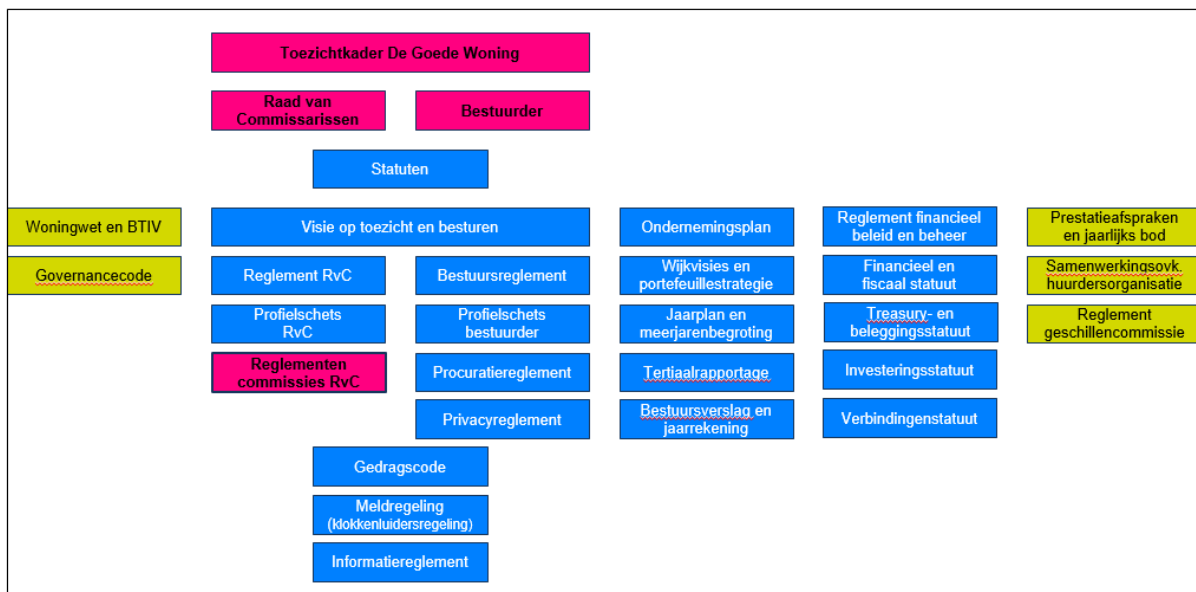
Toezichtkader De Goede Woning

Raad van Commissarissen

Bestuurder

Statuten

Woningwet en BTIV

Governancecode

Visie op toezicht en besturen

Reglement RvC

Profielschets RvC

Reglementen commissies RvC

Bestuursreglement

Profielschets bestuurder

Procuratiereglement

Privacyreglement

Gedragscode

Meldregeling (klokkenluidersregeling)

Informatiereglement

Ondernemingsplan

Wijkvisies en portefeuillestrategie

Jaarplan en meerjarenbegroting

Tertiaalrapportage

Bestuursverslag en jaarrekening

Reglement financieel beleid en beheer

Financieel en fiscaal statuut

Treasury- en beleggingsstatuut

Investeringsstatuut

Verbindingenstatuut

Prestatieafspraken en jaarlijks bod

Samenwerkingsovk. huurdersorganisatie

Reglement geschillencommissie